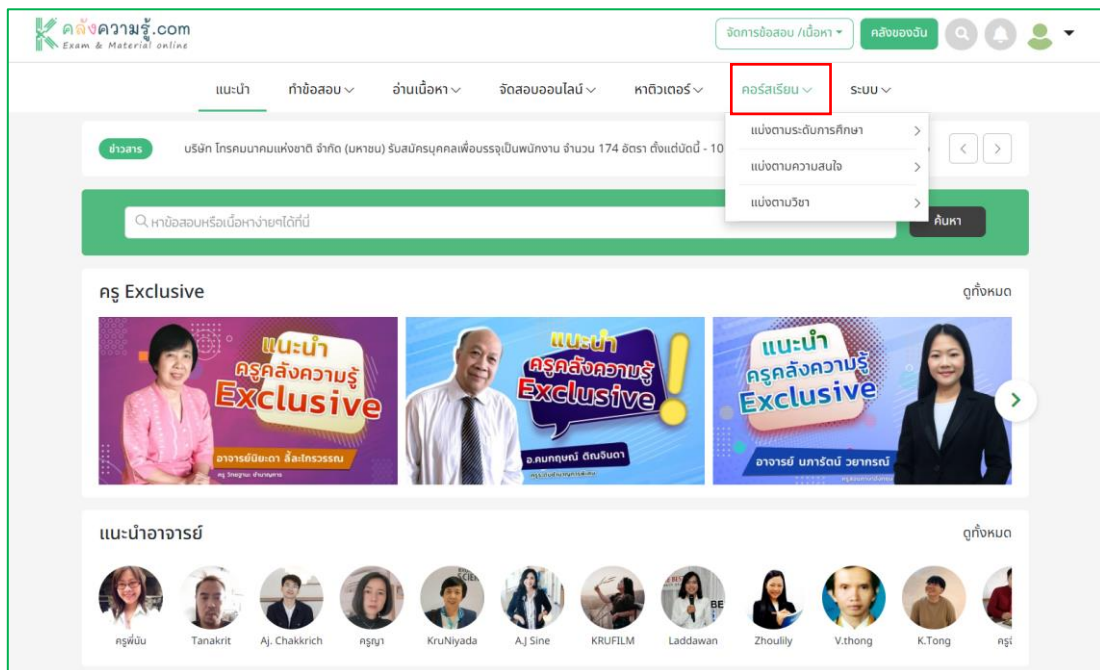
K คลังความรู้.com
Exam & Material online

จัดการข้อสอบ /เนื้อหา ▾ คลังของฉัน

แนะนำ ทำข้อสอบ อ่านเนื้อหา จัดสอบออนไลน์ หาติวเตอร์ คอร์สเรียน ระบบ

แบ่งตามระดับการศึกษา
แบ่งตามความสนใจ
แบ่งตามวิชา

ข่าวสาร บริษัท โทรคมนาคมแห่งชาติ จำกัด (มหาชน) รับสมัครบุคคลเพื่อบรรจุเป็นพนักงาน จำนวน 174 อัตรา ตั้งแต่บัดนี้ - 10

หาข้อสอบหรือเนื้อหาง่ายๆได้ที่นี่

ค้นหา

ครู Exclusive

ดูทั้งหมด

แนะนำ ครูคลังความรู้ Exclusive
อาจารย์นิยะดา ลิ้มละโกรวรรณ

แนะนำ ครูคลังความรู้ Exclusive
อ.คมกฤษณ์ ติณจินดา

แนะนำ ครูคลังความรู้ Exclusive
อาจารย์ นภารัตน์ วยากรณ์

แนะนำอาจารย์

ดูทั้งหมด

ครูพี่นับ Tanakrit Aj. Chakkrich ครูญา KruNiyada A.J Sine KRUFILM Laddawan Zhoulily V.thong K.Tong ครู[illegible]